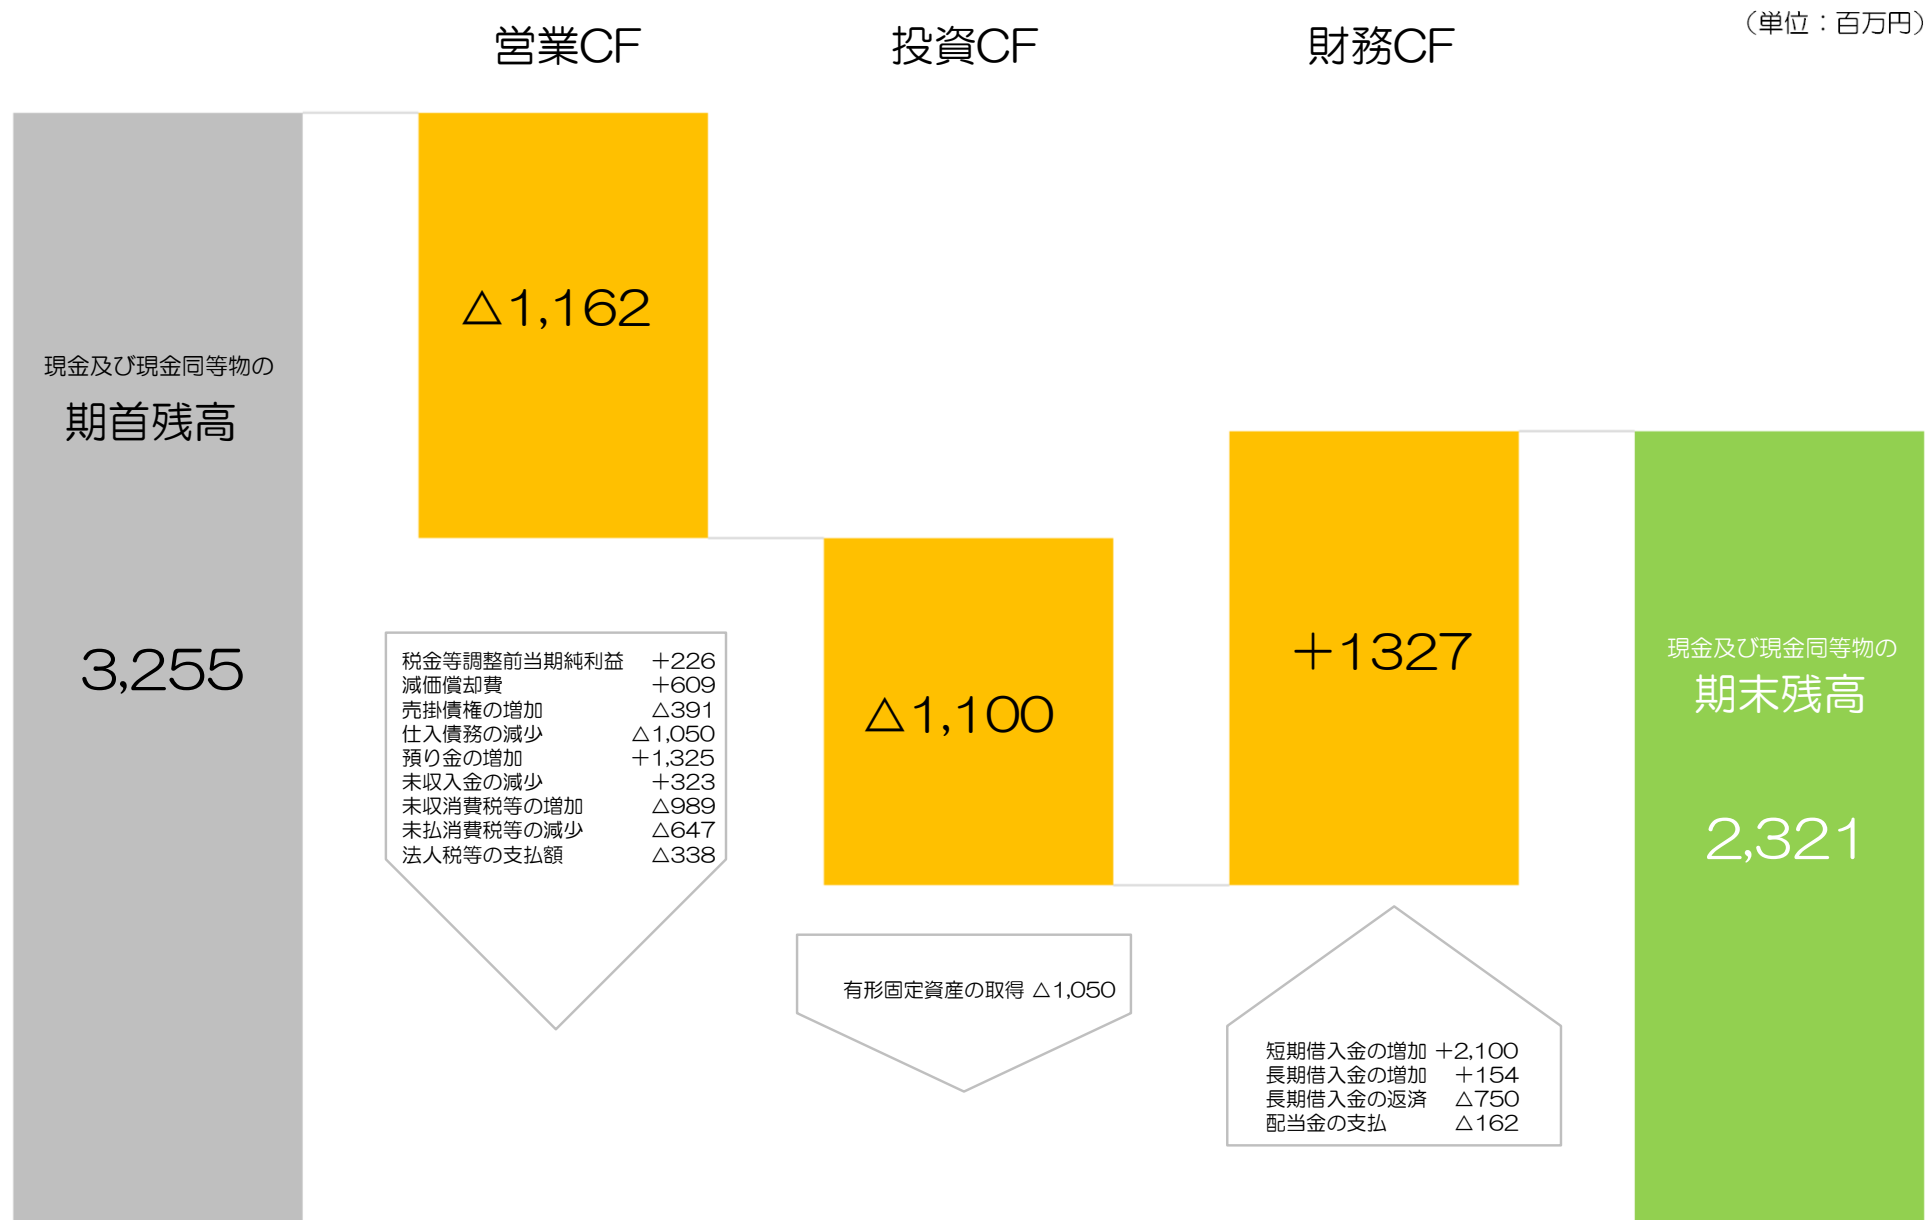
（単位：百万円）

営業CF

投資CF

財務CF

現金及び現金同等物の
期首残高

3,255

△1,162

| | |
|---|---|
| 税金等調整前当期純利益 | ＋226 |
| 減価償却費 | ＋609 |
| 売掛債権の増加 | △391 |
| 仕入債務の減少 | △1,050 |
| 預り金の増加 | ＋1,325 |
| 未収入金の減少 | ＋323 |
| 未収消費税等の増加 | △989 |
| 未払消費税等の減少 | △647 |
| 法人税等の支払額 | △338 |

△1,100

有形固定資産の取得 △1,050

＋1327

| | |
|---|---|
| 短期借入金の増加 | ＋2,100 |
| 長期借入金の増加 | ＋154 |
| 長期借入金の返済 | △750 |
| 配当金の支払 | △162 |

現金及び現金同等物の
期末残高

2,321